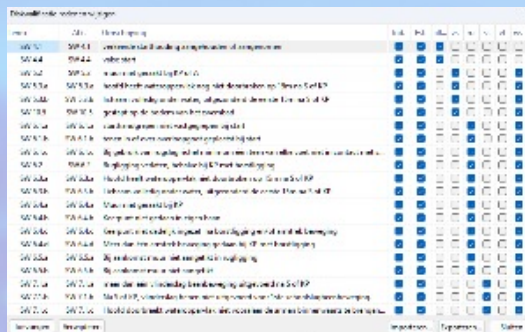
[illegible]

| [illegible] | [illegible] | Omschrijving | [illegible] | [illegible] | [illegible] |
|---|---|---|---|---|---|
| SW 1 | SW 1.1 | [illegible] | | | |
| SW 1.1 | SW 1.2 | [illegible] | | | |
| SW 1.2 | SW 1.3 | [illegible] | | | |
| SW 1.3a | SW 1.3a | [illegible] | | | |
| SW 1.3b | SW 1.3b | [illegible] | | | |
| SW 1.4 | SW 1.4 | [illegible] | | | |
| SW 1.5 | SW 1.5 | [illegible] | | | |
| SW 1.6 | SW 1.6 | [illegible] | | | |
| SW 2 | SW 2 | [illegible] | | | |
| SW 2.1a | SW 2.1a | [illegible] | | | |
| SW 2.1b | SW 2.1b | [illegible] | | | |
| SW 2.2 | SW 2.2 | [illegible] | | | |
| SW 3 | SW 3 | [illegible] | | | |
| SW 3.1 | SW 3.1 | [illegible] | | | |
| SW 3.2 | SW 3.2 | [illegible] | | | |
| SW 3.3 | SW 3.3 | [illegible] | | | |
| SW 3.4 | SW 3.4 | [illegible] | | | |
| SW 3.5 | SW 3.5 | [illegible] | | | |
| SW 4 | SW 4 | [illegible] | | | |
| SW 4.1 | SW 4.1 | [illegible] | | | |
| SW 4.2 | SW 4.2 | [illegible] | | | |

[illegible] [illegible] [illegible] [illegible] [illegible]